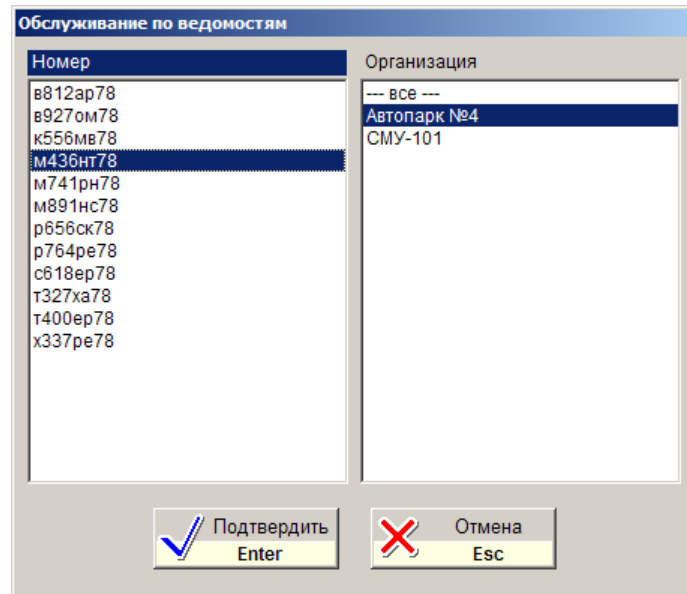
Обслуживание по ведомостям

Номер

в812ар78
в927ом78
к556мв78
м436нт78
м741рн78
м891нс78
р656ск78
р764ре78
с618ер78
т327ха78
т400ер78
х337ре78

Организация

--- все ---
Автопарк №4
СМУ-101

Подтвердить
Enter

Отмена
Esc